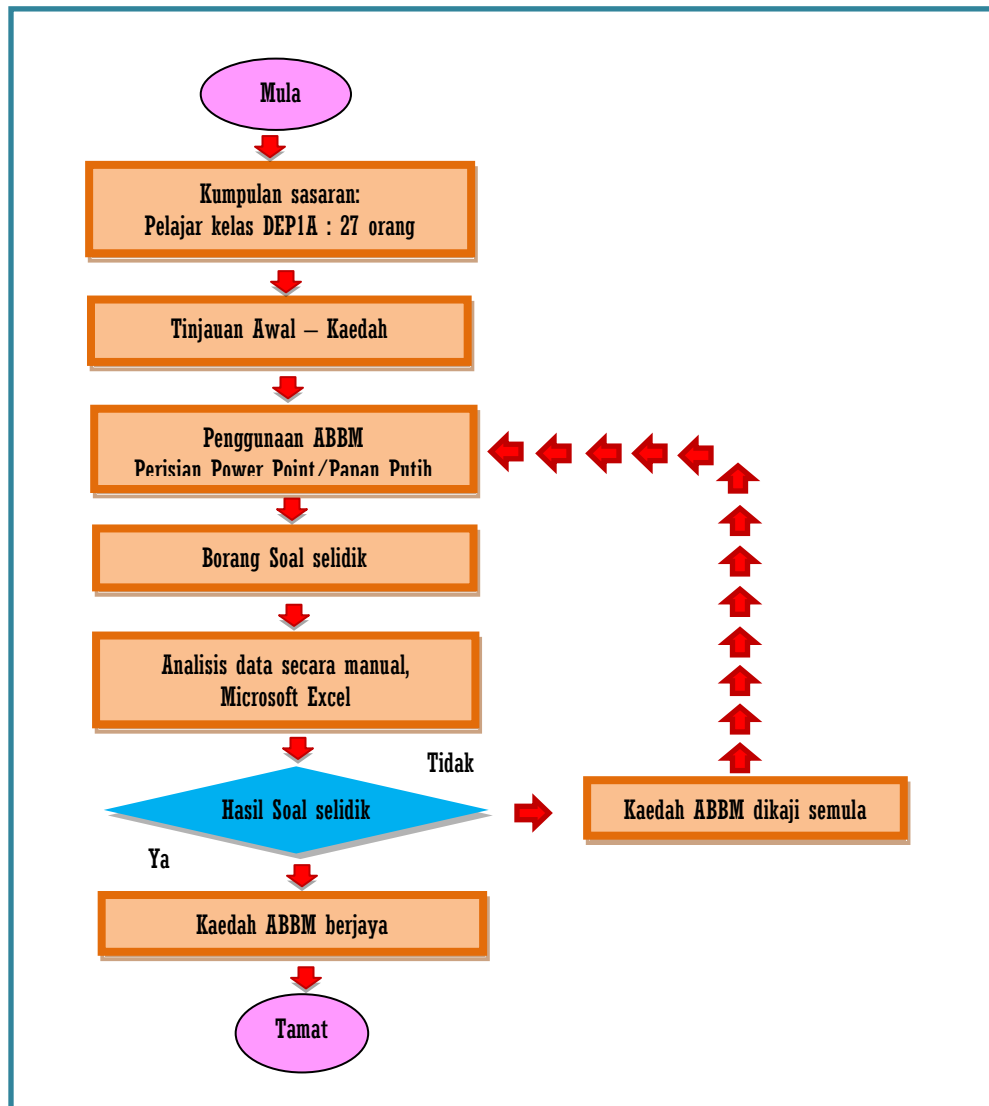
Mula

Kumpulan sasaran:
Pelajar kelas DEP1A : 27 orang

Tinjauan Awal – Kaedah

Penggunaan ABBM
Perisian Power Point/Papan Putih

Borang Soal selidik

Analisis data secara manual,
Microsoft Excel

Tidak

Hasil Soal selidik

Kaedah ABBM dikaji semula

Ya

Kaedah ABBM berjaya

Tamat